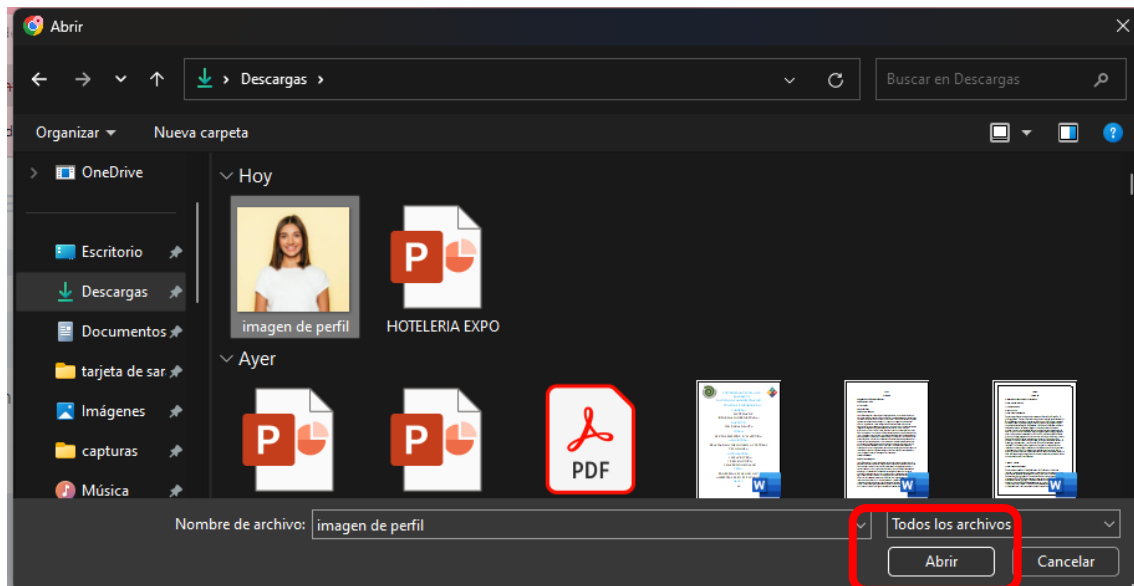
Abrir

Descargas

Buscar en Descargas

Organizar

Nueva carpeta

OneDrive

Escritorio

Descargas

Documentos

tarjeta de sar

Imágenes

capturas

Música

Hoy

imagen de perfil

HOTELERIA EXPO

Ayer

PDF

Nombre de archivo: imagen de perfil

Todos los archivos

Abrir

Cancelar